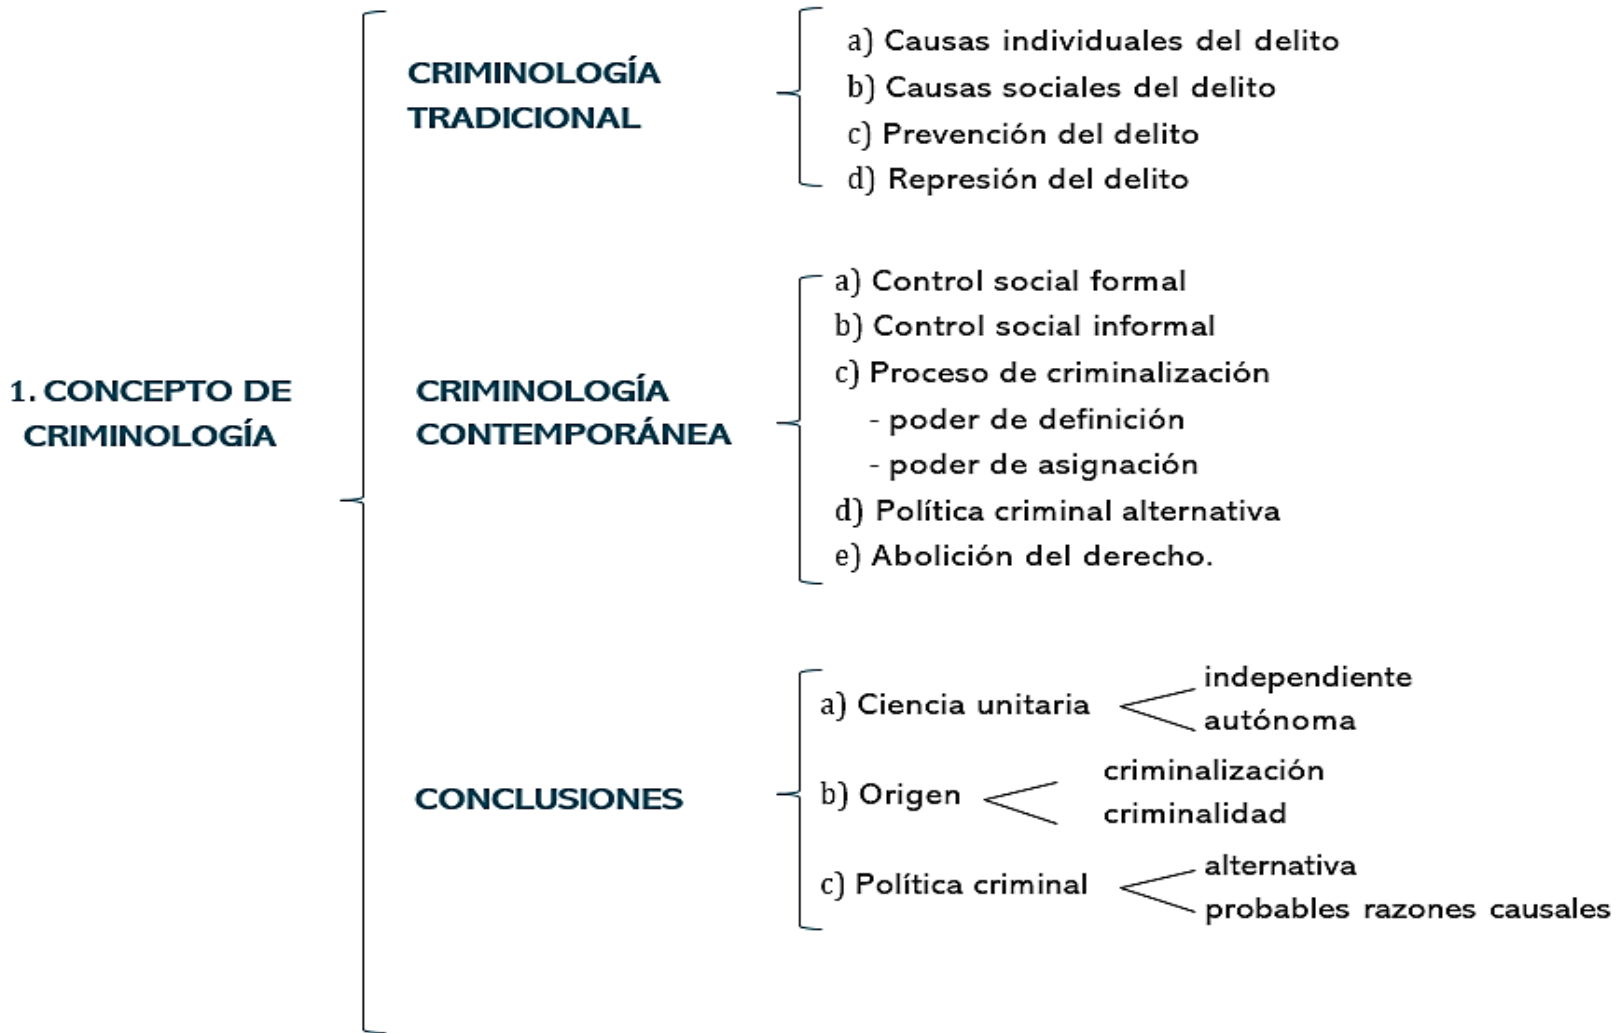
1. CONCEPTO DE CRIMINOLOGÍA

CRIMINOLOGÍA TRADICIONAL

a) Causas individuales del delito
b) Causas sociales del delito
c) Prevención del delito
d) Represión del delito

CRIMINOLOGÍA CONTEMPORÁNEA

a) Control social formal
b) Control social informal
c) Proceso de criminalización
- poder de definición
- poder de asignación
d) Política criminal alternativa
e) Abolición del derecho.

CONCLUSIONES

a) Ciencia unitaria
independiente
autónoma

b) Origen
criminalización
criminalidad

c) Política criminal
alternativa
probables razones causales